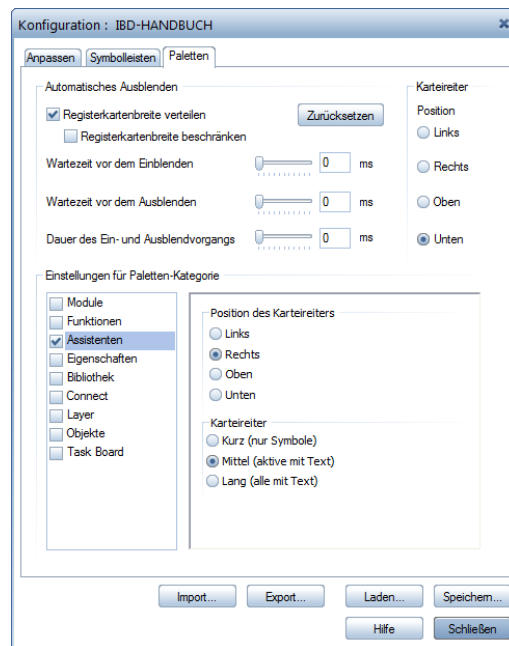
Konfiguration : IBD-HANDBUCH

Anpassen | Symbolleisten | Paletten

Automatisches Ausblenden

Registerkartenbreite verteilen

Zurücksetzen

Registerkartenbreite beschränken

Wartezeit vor dem Einblenden 0 ms

Wartezeit vor dem Ausblenden 0 ms

Dauer des Ein- und Ausblendvorgangs 0 ms

Karteireiter

Position

Links

Rechts

Oben

Unten

Einstellungen für Paletten-Kategorie

Module
Funktionen
Assistenten
Eigenschaften
Bibliothek
Connect
Layer
Objekte
Task Board

Position des Karteireiters

Links
Rechts
Oben
Unten

Karteireiter

Kurz (nur Symbole)
Mittel (aktive mit Text)
Lang (alle mit Text)

Import... | Export... | Laden... | Speichern...

Hilfe | Schließen